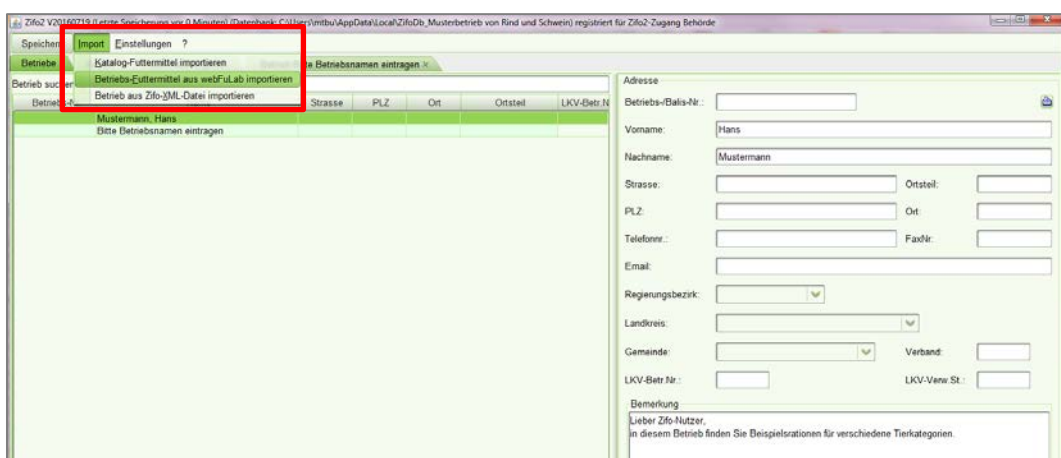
Zifo2 V20160719 (Letzte Speicherung vor 0 Minuten) (Datenbank: C:\Users\mtbu\AppData\Local\ZifoDb_Musterbetrieb von Rind und Schwein) registriert für Zifo2-Zugang Behörde

Speichern Import Einstellungen ?

Katalog-Futtermittel importieren
Betriebs-Futtermittel aus webFuLab importieren
Betrieb aus Zifo-XML-Datei importieren

Betriebe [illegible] Betriebsnamen eintragen ×

Betrieb suchen

| Betriebs-N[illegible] | | Strasse | PLZ | Ort | Ortsteil | LKV-Betr.N |
|---|---|---|---|---|---|---|
| | Mustermann, Hans | | | | | |
| | Bitte Betriebsnamen eintragen | | | | | |

Adresse
Betriebs-/Balis-Nr.:
Vorname: Hans
Nachname: Mustermann
Strasse: Ortsteil:
PLZ: Ort:
Telefonnr.: FaxNr.:
Email:
Regierungsbezirk:
Landkreis:
Gemeinde: Verband:
LKV-Betr.Nr.: LKV-Verw.St.:
Bemerkung
Lieber Zifo-Nutzer,
in diesem Betrieb finden Sie Beispielsrationen für verschiedene Tierkategorien.